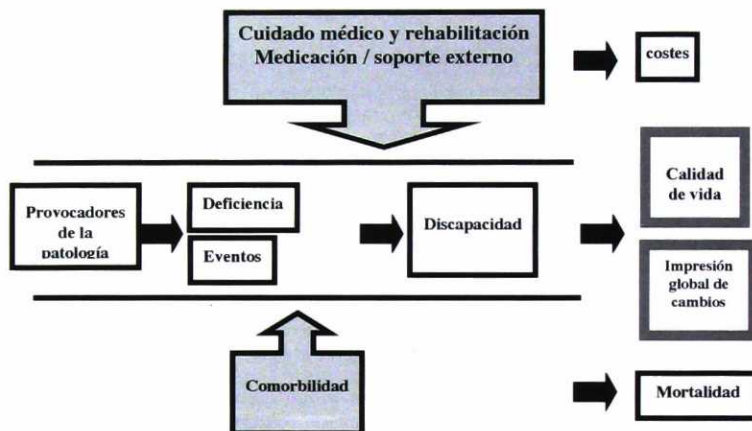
Cuidado médico y rehabilitación
Medicación / soporte externo

costes

Provocadores de la patología

Deficiencia

Eventos

Discapacidad

Calidad de vida

Impresión global de cambios

Comorbilidad

Mortalidad